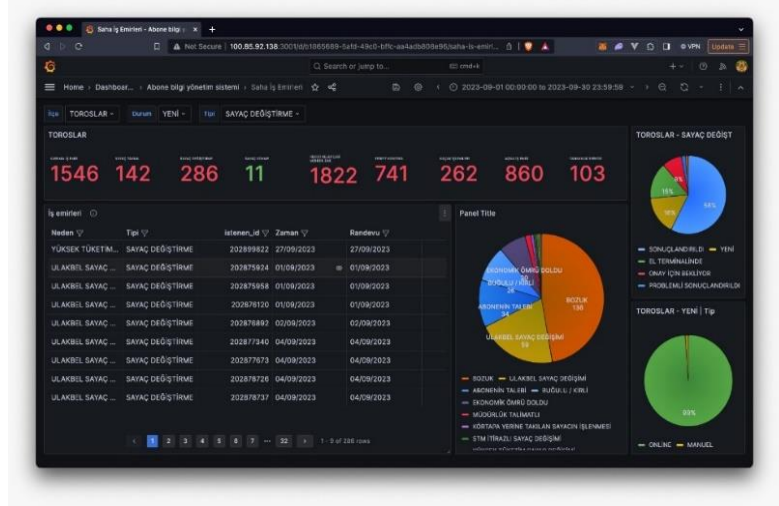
Saha İş Emirleri - Abone bilgi ... ×
Not Secure | 100.85.92.138:3001/d/t1865669-5afd-49c0-bffc-aa4adb808e96/saha-is-emirl...
Update
Search or jump to...
cmd+k
Home › Dashboar... › Abone bilgi yönetim sistemi › Saha İş Emirleri
2023-09-01 00:00:00 to 2023-09-30 23:59:59
İlçe TOROSLAR · Durum YENİ · Tipi SAYAÇ DEĞİŞTİRME
TOROSLAR
1546 142 286 11 1822 741 262 860 103
TOROSLAR - SAYAÇ DEĞİŞT
15%
16%
54%
SONUÇLANDIRILDI YENİ
EL TERMİNALİNDE
ONAY İÇİN BEKLİYOR
PROBLEMLİ SONUÇLANDIRILDI
İş emirleri
Panel Title
| Neden | Tipi | istenen_id | Zaman | Randevu |
|---|---|---|---|---|
| YÜKSEK TÜKETİM... | SAYAÇ DEĞİŞTİRME | 202899822 | 27/09/2023 | 27/09/2023 |
| ULAKBEL SAYAÇ ... | SAYAÇ DEĞİŞTİRME | 202875924 | 01/09/2023 | 01/09/2023 |
| ULAKBEL SAYAÇ ... | SAYAÇ DEĞİŞTİRME | 202875958 | 01/09/2023 | 01/09/2023 |
| ULAKBEL SAYAÇ ... | SAYAÇ DEĞİŞTİRME | 202876120 | 01/09/2023 | 01/09/2023 |
| ULAKBEL SAYAÇ ... | SAYAÇ DEĞİŞTİRME | 202876892 | 02/09/2023 | 02/09/2023 |
| ULAKBEL SAYAÇ ... | SAYAÇ DEĞİŞTİRME | 202877340 | 04/09/2023 | 04/09/2023 |
| ULAKBEL SAYAÇ ... | SAYAÇ DEĞİŞTİRME | 202877673 | 04/09/2023 | 04/09/2023 |
| ULAKBEL SAYAÇ ... | SAYAÇ DEĞİŞTİRME | 202878726 | 04/09/2023 | 04/09/2023 |
| ULAKBEL SAYAÇ ... | SAYAÇ DEĞİŞTİRME | 202878737 | 04/09/2023 | 04/09/2023 |
1 2 3 4 5 6 7 ... 32 › 1 - 9 of 286 rows
EKONOMİK ÖMRÜ DOLDU
BOZUK/ KIRIK
26
ABONENİN TALEBİ
34
ULAKBEL SAYAÇ DEĞİŞİMİ
59
BOZUK
136
BOZUK ULAKBEL SAYAÇ DEĞİŞİMİ
ABONENİN TALEBİ BOZUK / KIRIK
EKONOMİK ÖMRÜ DOLDU
MÜDÜRLÜK TALİMATLI
KORTAPA YERİNE TAKILAN SAYACIN İŞLENMESİ
STM İTİRAZLI SAYAÇ DEĞİŞİMİ
TOROSLAR - YENİ | Tip
99%
ONLINE MANUEL